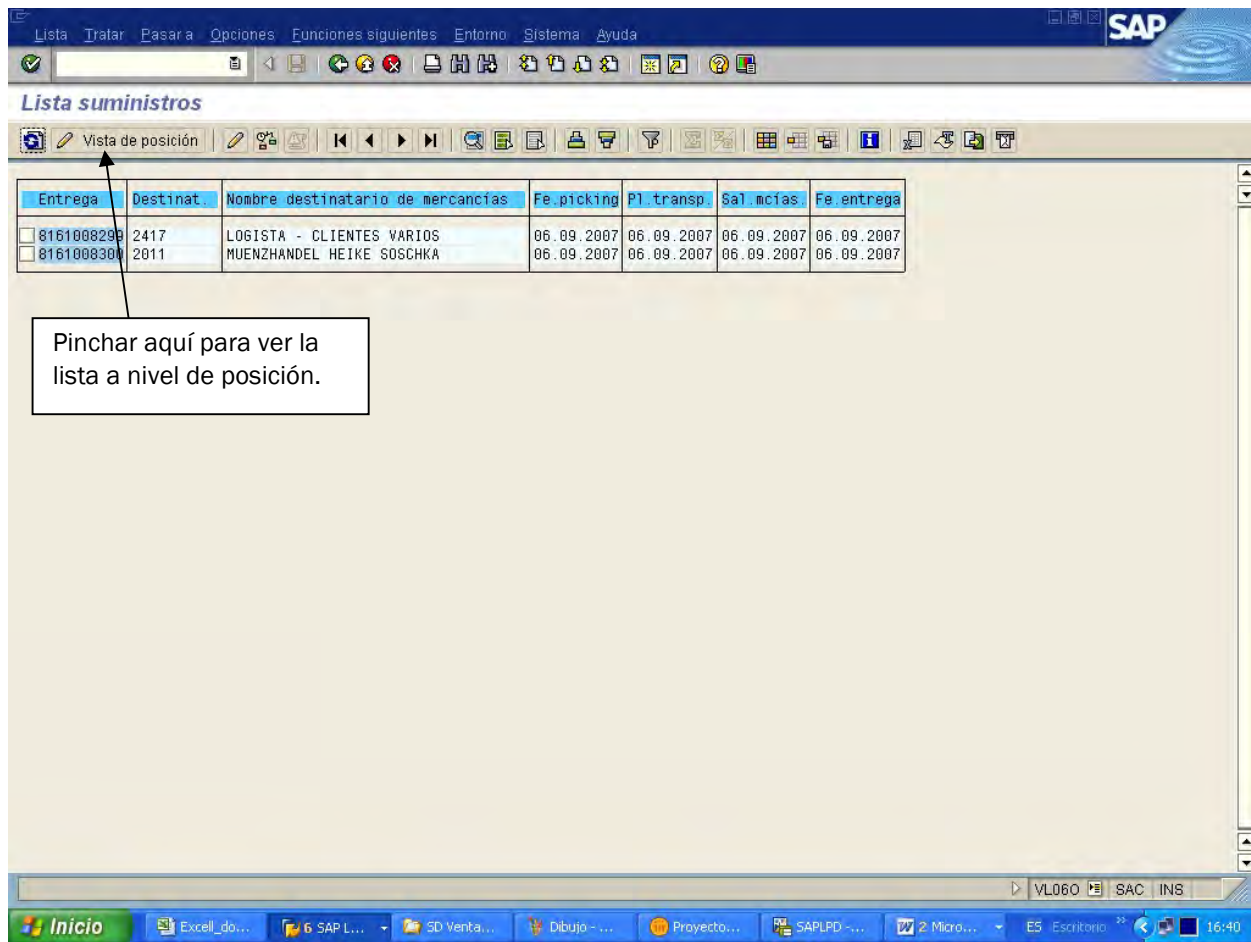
Lista Tratar Pasar a Opciones Funciones siguientes Entorno Sistema Ayuda

SAP

Lista suministros

Vista de posición

| Entrega | Destinat. | Nombre destinatario de mercancías | Fe.picking | Pl.transp. | Sal.mcías. | Fe.entrega |
|---|---|---|---|---|---|---|
| 8161008299 | 2417 | LOGISTA - CLIENTES VARIOS | 06.09.2007 | 06.09.2007 | 06.09.2007 | 06.09.2007 |
| 8161008300 | 2011 | MUENZHANDEL HEIKE SOSCHKA | 06.09.2007 | 06.09.2007 | 06.09.2007 | 06.09.2007 |

Pinchar aquí para ver la lista a nivel de posición.

VL060 SAC INS

Inicio Excell_do... 6 SAP L... SD Venta... Dibujo - ... Proyecto... SAPLPD -... 2 Micro... ES Escritorio 16:40